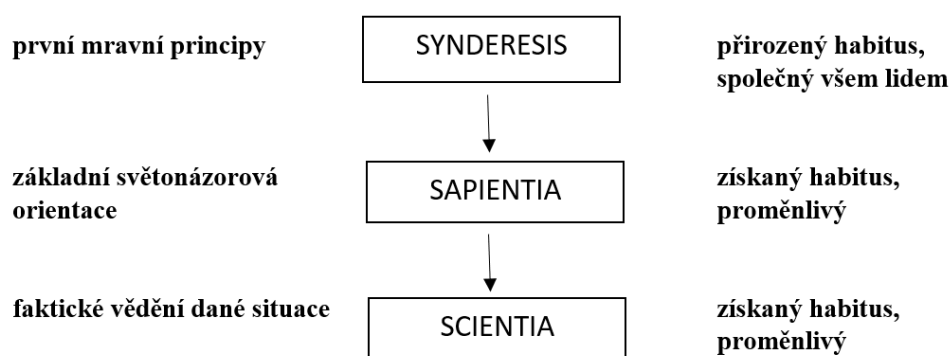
první mravní principy

SYNDERESIS

přirozený habitus, společný všem lidem

základní světonázorová orientace

SAPIENTIA

získaný habitus, proměnlivý

faktické vědění dané situace

SCIENTIA

získaný habitus, proměnlivý